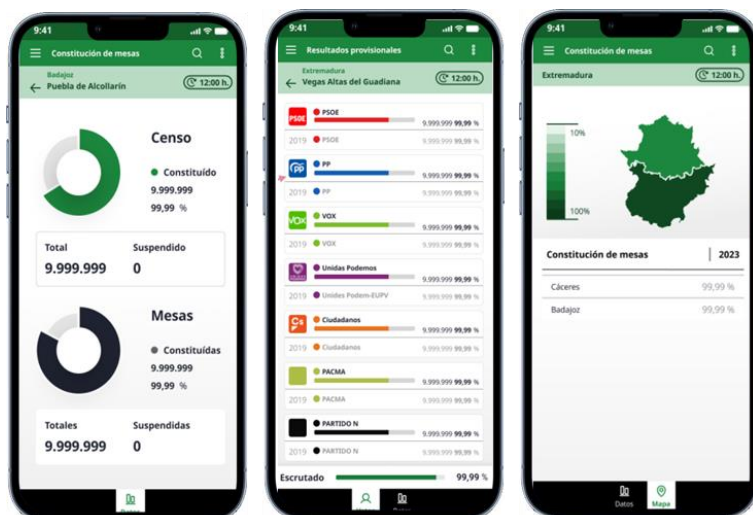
9:41

Constitución de mesas

Badajoz
Puebla de Alcollarín

12:00 h.

Censo

Constituído
9.999.999
99,99 %

Total
9.999.999

Suspendido
0

Mesas

Constituídas
9.999.999
99,99 %

Totales
9.999.999

Suspendidas
0

9:41

Resultados provisionales

Extremadura
Vegas Altas del Guadiana

12:00 h.

PSOE
PSOE
9.999.999 99,99 %
2019 PSOE 9.999.999 99,99 %

PP
9.999.999 99,99 %
2019 PP 9.999.999 99,99 %

VOX
VOX
9.999.999 99,99 %
2019 VOX 9.999.999 99,99 %

Unidas Podemos
9.999.999 99,99 %
2019 Unidas Podem-EUPV 9.999.999 99,99 %

Cs
Ciudadanos
9.999.999 99,99 %
2019 Ciudadanos 9.999.999 99,99 %

PACMA
9.999.999 99,99 %
2019 PACMA 9.999.999 99,99 %

PARTIDO N
9.999.999 99,99 %
2019 PARTIDO N 9.999.999 99,99 %

Escrutado 99,99 %

9:41

Constitución de mesas

Extremadura

12:00 h.

10%
100%

Constitución de mesas
2023

Cáceres 99,99 %
Badajoz 99,99 %

Datos
Mapa